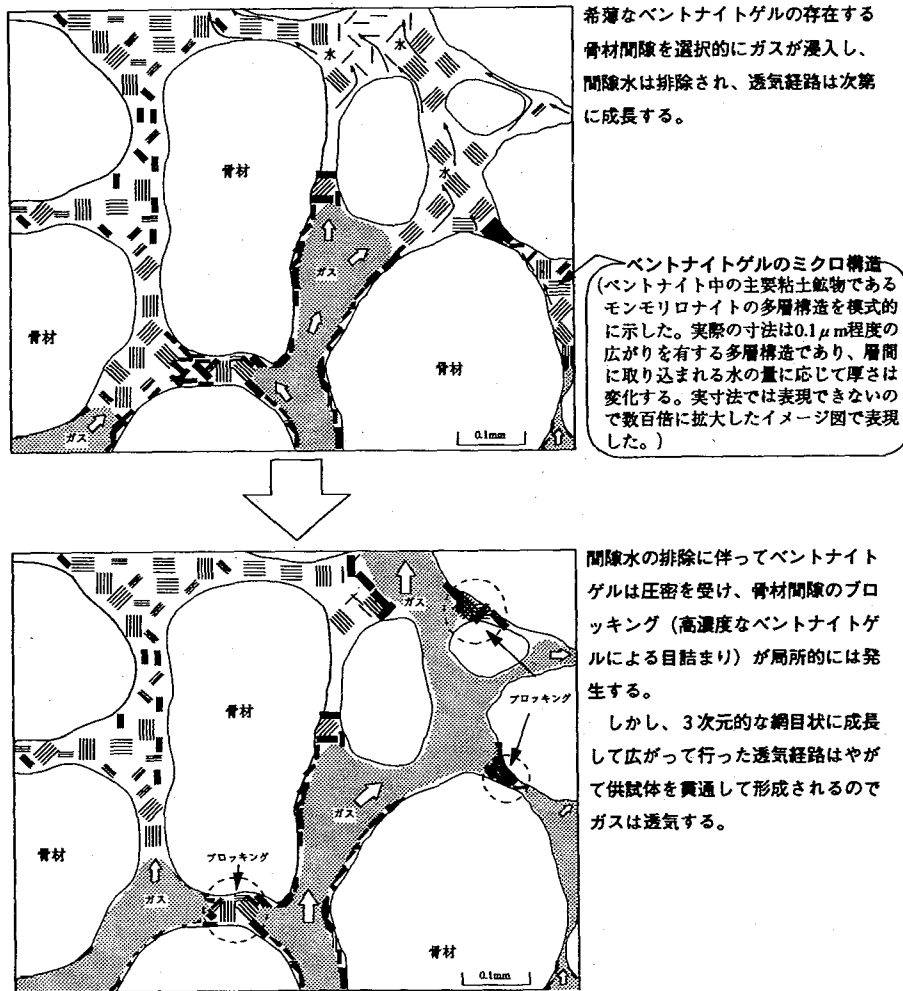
水
水
水
骨材
ガス
骨材
骨材
ガス
0.1mm

希薄なベントナイトゲルの存在する骨材間隙を選択的にガスが浸入し、間隙水は排除され、透気経路は次第に成長する。

ベントナイトゲルのミクロ構造
(ベントナイト中の主要粘土鉱物であるモンモリロナイトの多層構造を模式的に示した。実際の寸法は0.1$\mu$m程度の広がりを有する多層構造であり、層間に取り込まれる水の量に応じて厚さは変化する。実寸法では表現できないので数百倍に拡大したイメージ図で表現した。)

ガス
骨材
ブロッキング
ガス
骨材
ブロッキング
ガス
骨材
骨材
0.1mm

間隙水の排除に伴ってベントナイトゲルは圧密を受け、骨材間隙のブロッキング(高濃度なベントナイトゲルによる目詰まり)が局所的には発生する。

しかし、3次元的な網目状に成長して広がって行った透気経路はやがて供試体を貫通して形成されるのでガスは透気する。